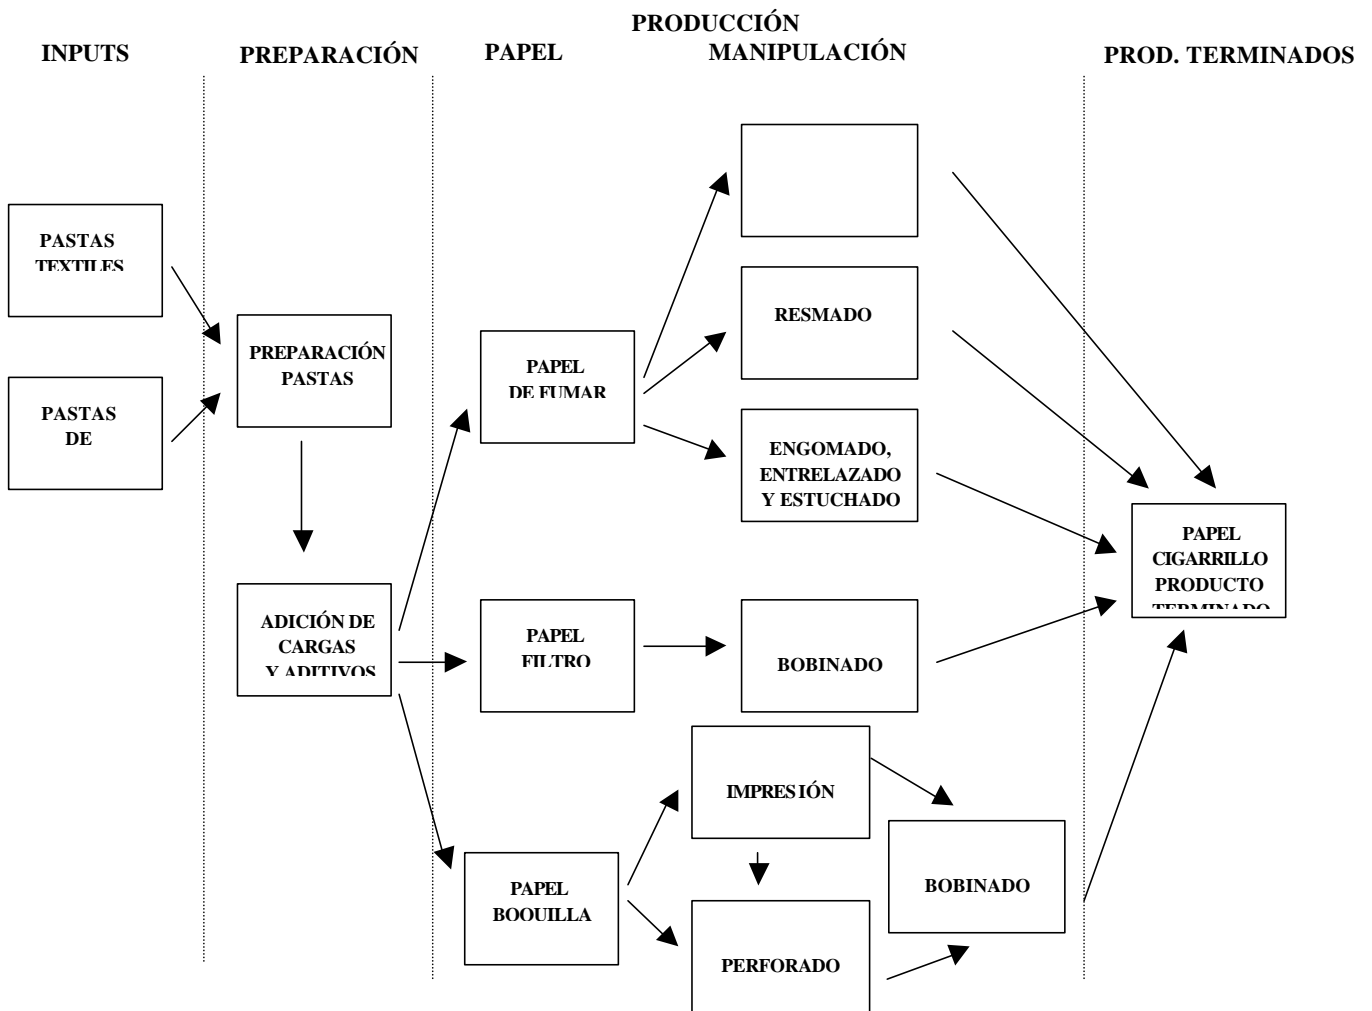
PRODUCCIÓN

INPUTS

PREPARACIÓN

PAPEL

MANIPULACIÓN

PROD. TERMINADOS

PASTAS TEXTILES

PASTAS DE

PREPARACIÓN PASTAS

ADICIÓN DE CARGAS Y ADITIVOS

PAPEL DE FUMAR

RESMADO

ENGOMADO, ENTRELAZADO Y ESTUCHADO

PAPEL FILTRO

BOBINADO

PAPEL BOQUILLA

IMPRESIÓN

PERFORADO

BOBINADO

PAPEL CIGARRILLO PRODUCTO TERMINADO